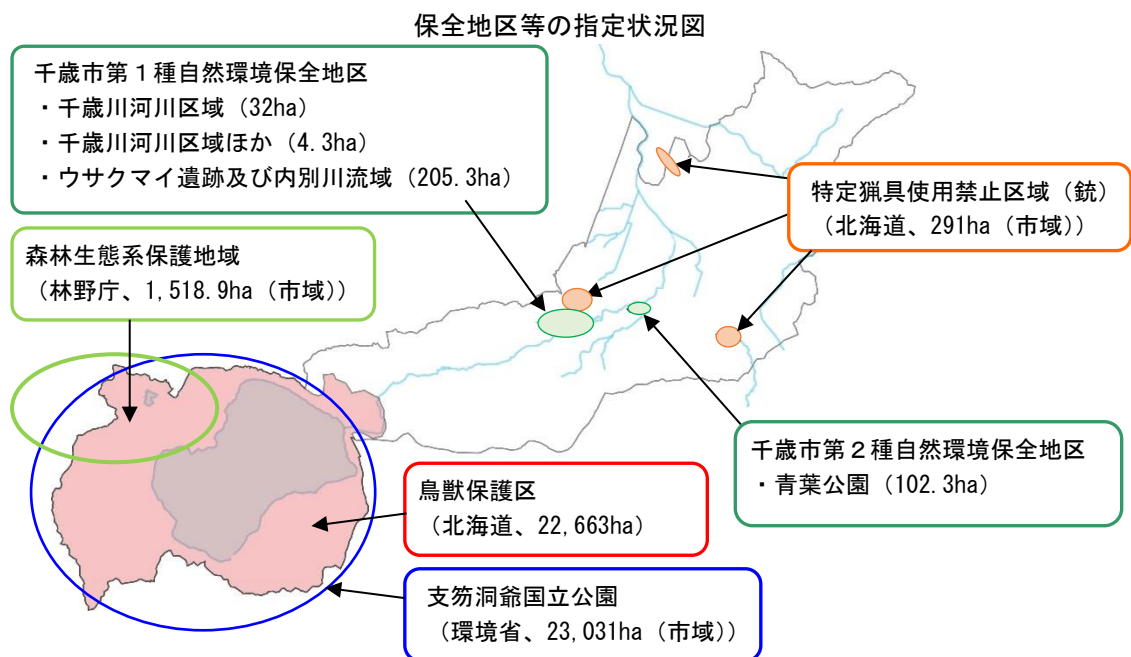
保全地区等の指定状況図

千歳市第１種自然環境保全地区
・千歳川河川区域（32ha）
・千歳川河川区域ほか（4.3ha）
・ウサクマイ遺跡及び内別川流域（205.3ha）

特定猟具使用禁止区域（銃）
（北海道、291ha（市域））

森林生態系保護地域
（林野庁、1,518.9ha（市域））

千歳市第２種自然環境保全地区
・青葉公園（102.3ha）

鳥獣保護区
（北海道、22,663ha）

支笏洞爺国立公園
（環境省、23,031ha（市域））